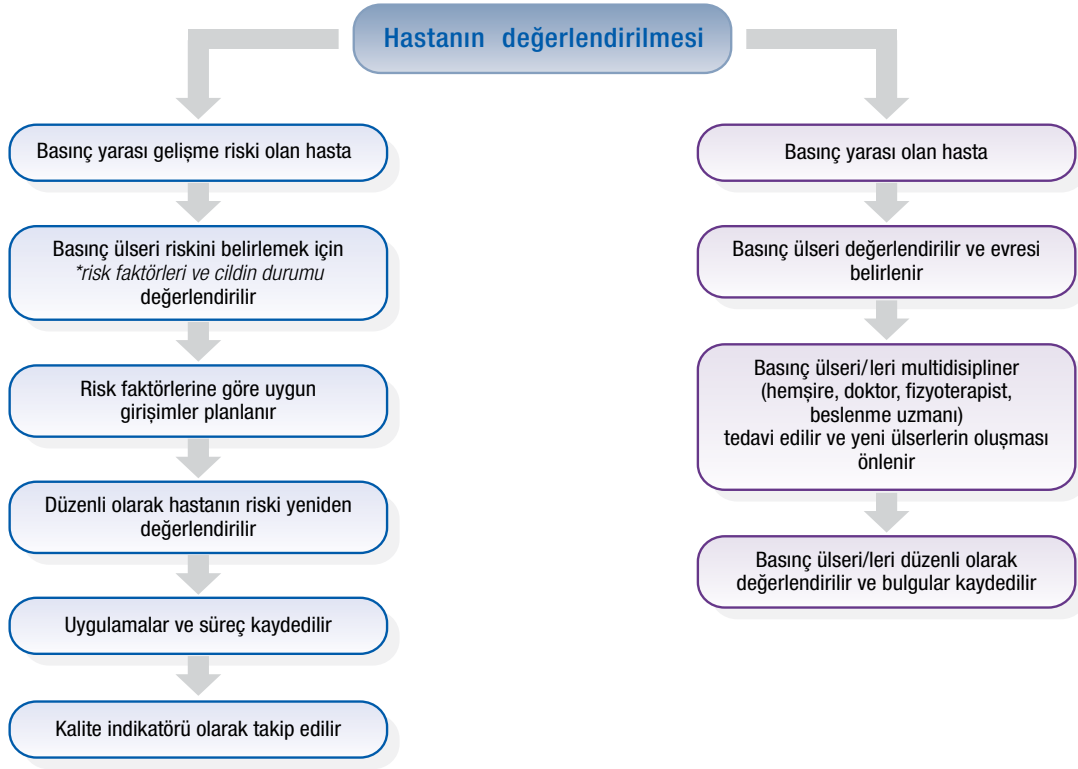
Hastanın değerlendirilmesi

Basınç yarası gelişme riski olan hasta

Basınç ülseri riskini belirlemek için *risk faktörleri ve cildin durumu değerlendirilir

Risk faktörlerine göre uygun girişimler planlanır

Düzenli olarak hastanın riski yeniden değerlendirilir

Uygulamalar ve süreç kaydedilir

Kalite indikatörü olarak takip edilir

Basınç yarası olan hasta

Basınç ülseri değerlendirilir ve evresi belirlenir

Basınç ülseri/leri multidisipliner (hemşire, doktor, fizyoterapist, beslenme uzmanı) tedavi edilir ve yeni ülserlerin oluşması önlenir

Basınç ülseri/leri düzenli olarak değerlendirilir ve bulgular kaydedilir